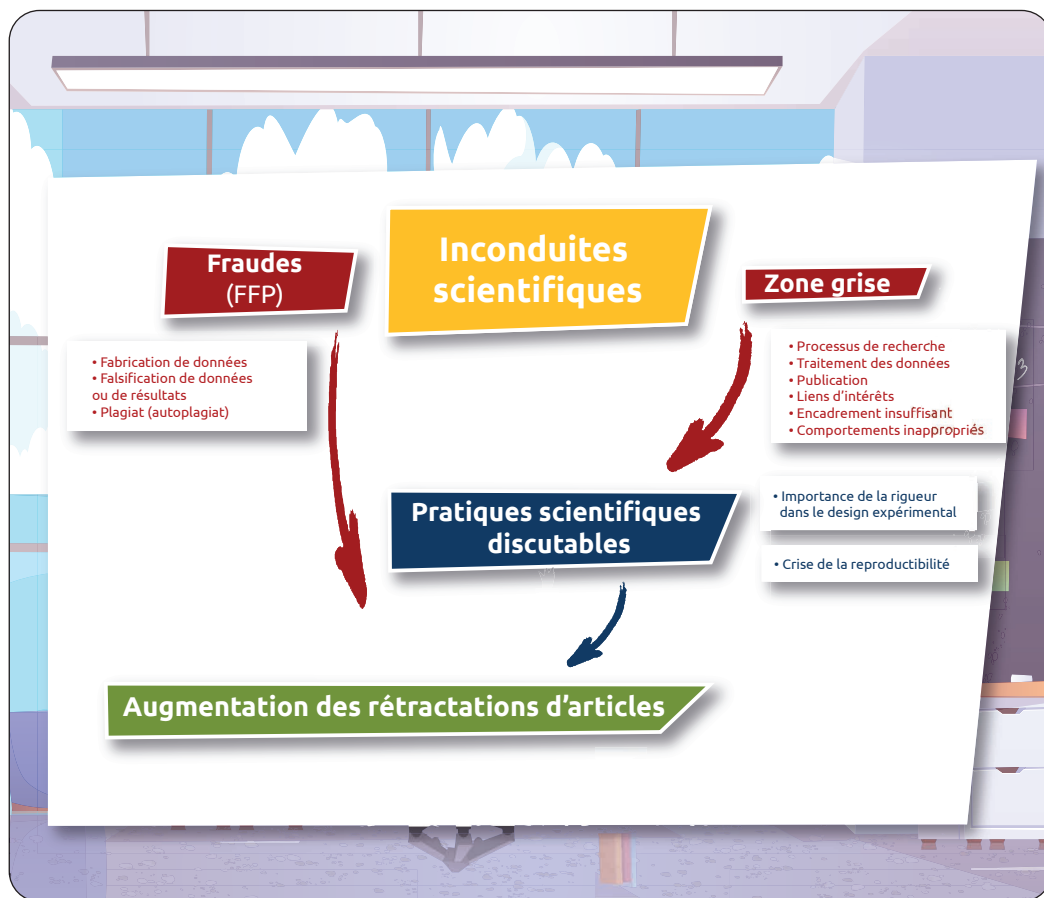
Inconduites scientifiques

Fraudes
(FFP)

• Fabrication de données
• Falsification de données ou de résultats
• Plagiat (autoplagiat)

Zone grise

• Processus de recherche
• Traitement des données
• Publication
• Liens d'intérêts
• Encadrement insuffisant
• Comportements inappropriés

Pratiques scientifiques discutables

• Importance de la rigueur dans le design expérimental

• Crise de la reproductibilité

Augmentation des rétractations d'articles